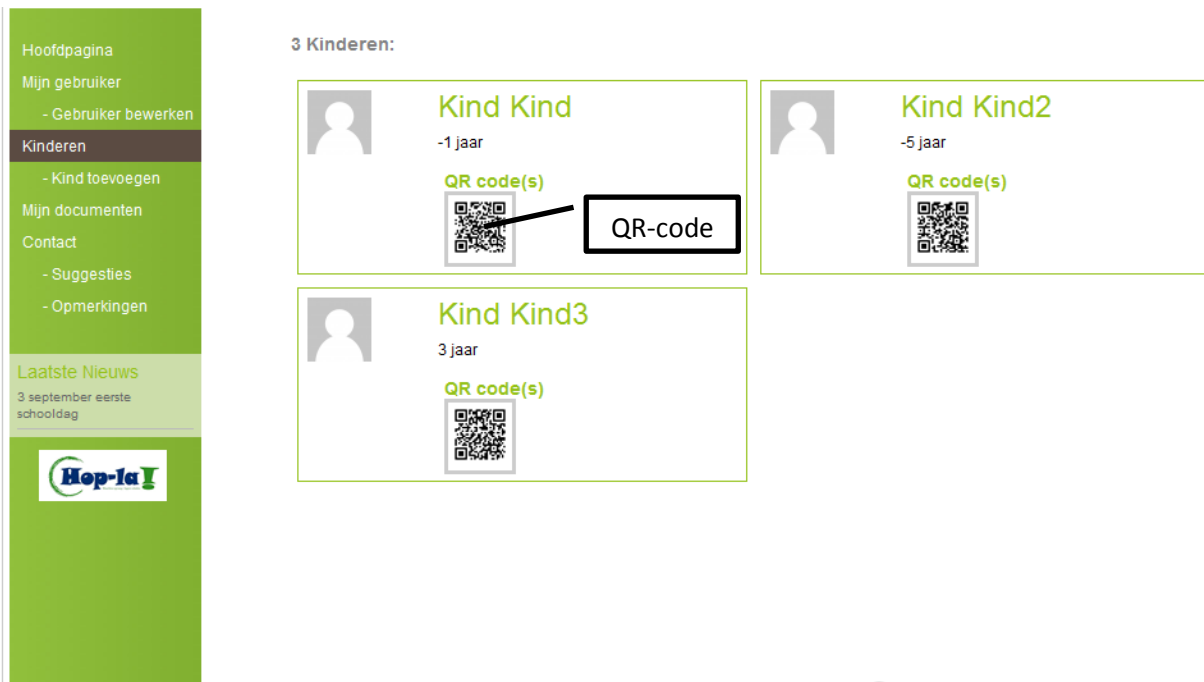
Hoofdpagina
Mijn gebruiker
- Gebruiker bewerken
Kinderen
- Kind toevoegen
Mijn documenten
Contact
- Suggesties
- Opmerkingen

Laatste Nieuws
3 september eerste schooldag

Hop-la!

3 Kinderen:

Kind Kind
-1 jaar
QR code(s)

QR-code

Kind Kind2
-5 jaar
QR code(s)

Kind Kind3
3 jaar
QR code(s)